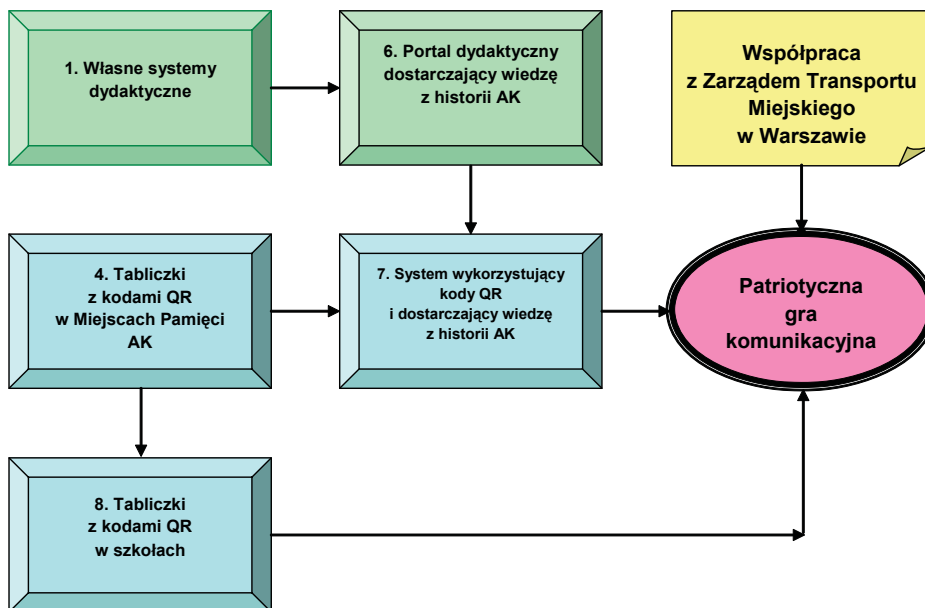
1. Własne systemy dydaktyczne

6. Portal dydaktyczny dostarczający wiedzę z historii AK

Współpraca z Zarządem Transportu Miejskiego w Warszawie

4. Tabliczki z kodami QR w Miejscach Pamięci AK

7. System wykorzystujący kody QR i dostarczający wiedzę z historii AK

Patriotyczna gra komunikacyjna

8. Tabliczki z kodami QR w szkołach